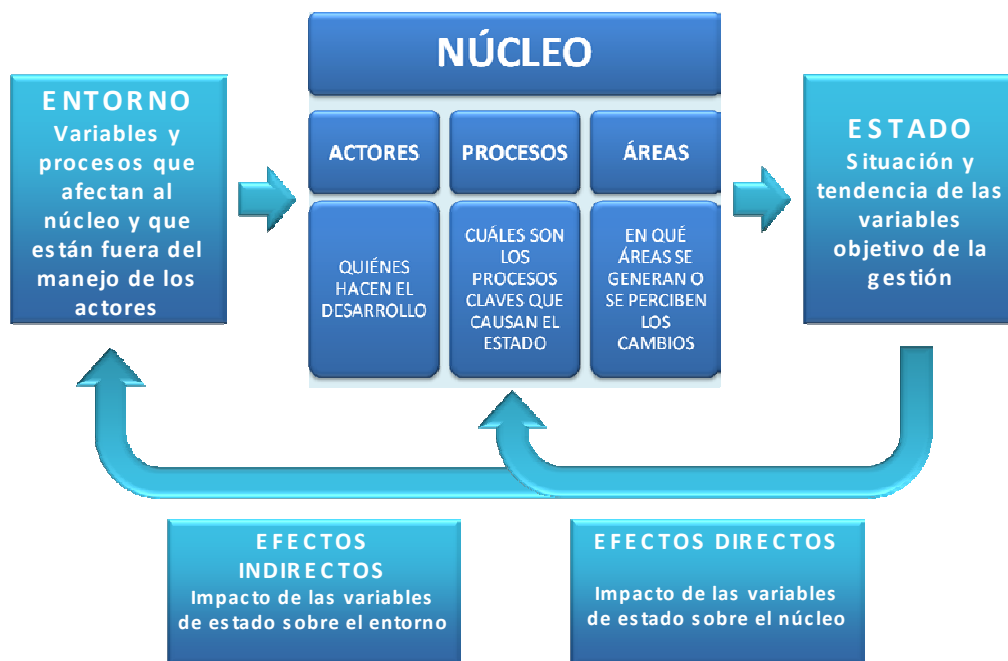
NÚCLEO

ENTORNO
Variables y procesos que afectan al núcleo y que están fuera del manejo de los actores

ACTORES

PROCESOS

ÁREAS

QUIÉNES HACEN EL DESARROLLO

CUÁLES SON LOS PROCESOS CLAVES QUE CAUSAN EL ESTADO

EN QUÉ ÁREAS SE GENERAN O SE PERCIBEN LOS CAMBIOS

ESTADO
Situación y tendencia de las variables objetivo de la gestión

EFECTOS INDIRECTOS
Impacto de las variables de estado sobre el entorno

EFECTOS DIRECTOS
Impacto de las variables de estado sobre el núcleo